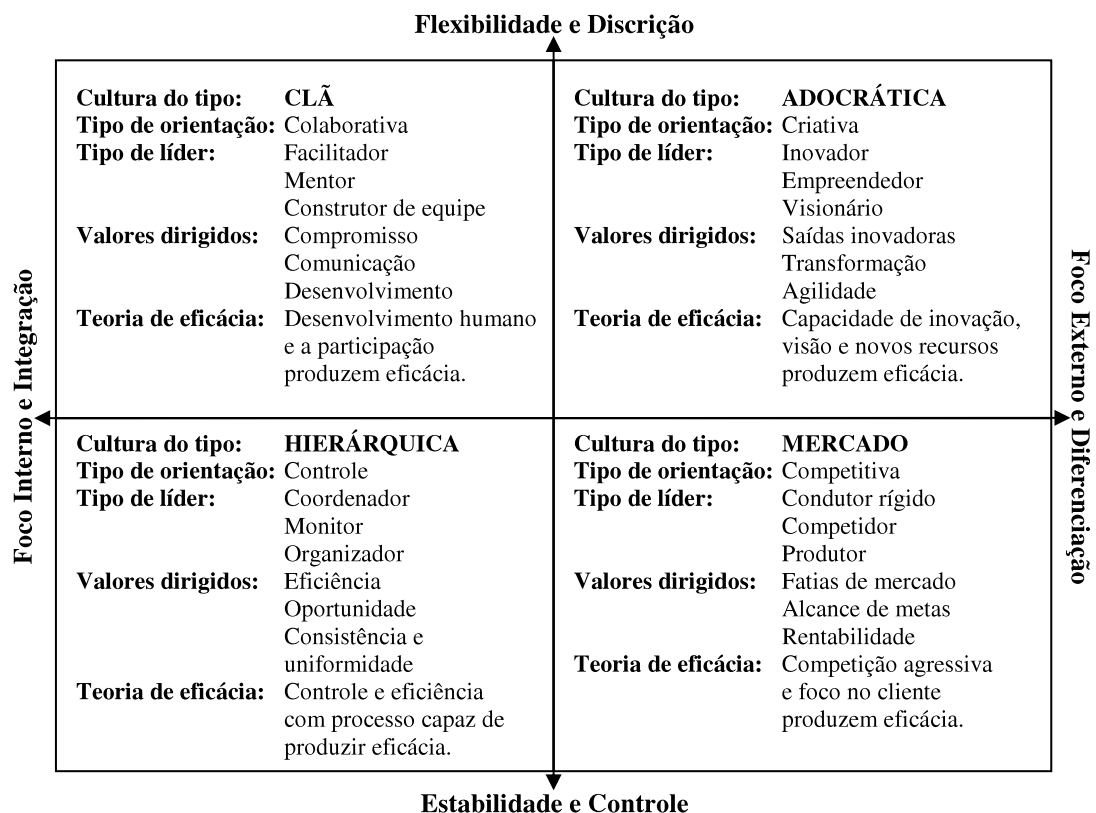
Flexibilidade e Discrição

Foco Interno e Integração

Foco Externo e Diferenciação

Cultura do tipo: CLÃ
Tipo de orientação: Colaborativa
Tipo de líder: Facilitador
Mentor
Construtor de equipe
Valores dirigidos: Compromisso
Comunicação
Desenvolvimento
Teoria de eficácia: Desenvolvimento humano e a participação produzem eficácia.

Cultura do tipo: ADOCRÁTICA
Tipo de orientação: Criativa
Tipo de líder: Inovador
Empreendedor
Visionário
Valores dirigidos: Saídas inovadoras
Transformação
Agilidade
Teoria de eficácia: Capacidade de inovação, visão e novos recursos produzem eficácia.

Cultura do tipo: HIERÁRQUICA
Tipo de orientação: Controle
Tipo de líder: Coordenador
Monitor
Organizador
Valores dirigidos: Eficiência
Oportunidade
Consistência e uniformidade
Teoria de eficácia: Controle e eficiência com processo capaz de produzir eficácia.

Cultura do tipo: MERCADO
Tipo de orientação: Competitiva
Tipo de líder: Condutor rígido
Competidor
Produtor
Valores dirigidos: Fatias de mercado
Alcance de metas
Rentabilidade
Teoria de eficácia: Competição agressiva e foco no cliente produzem eficácia.

Estabilidade e Controle